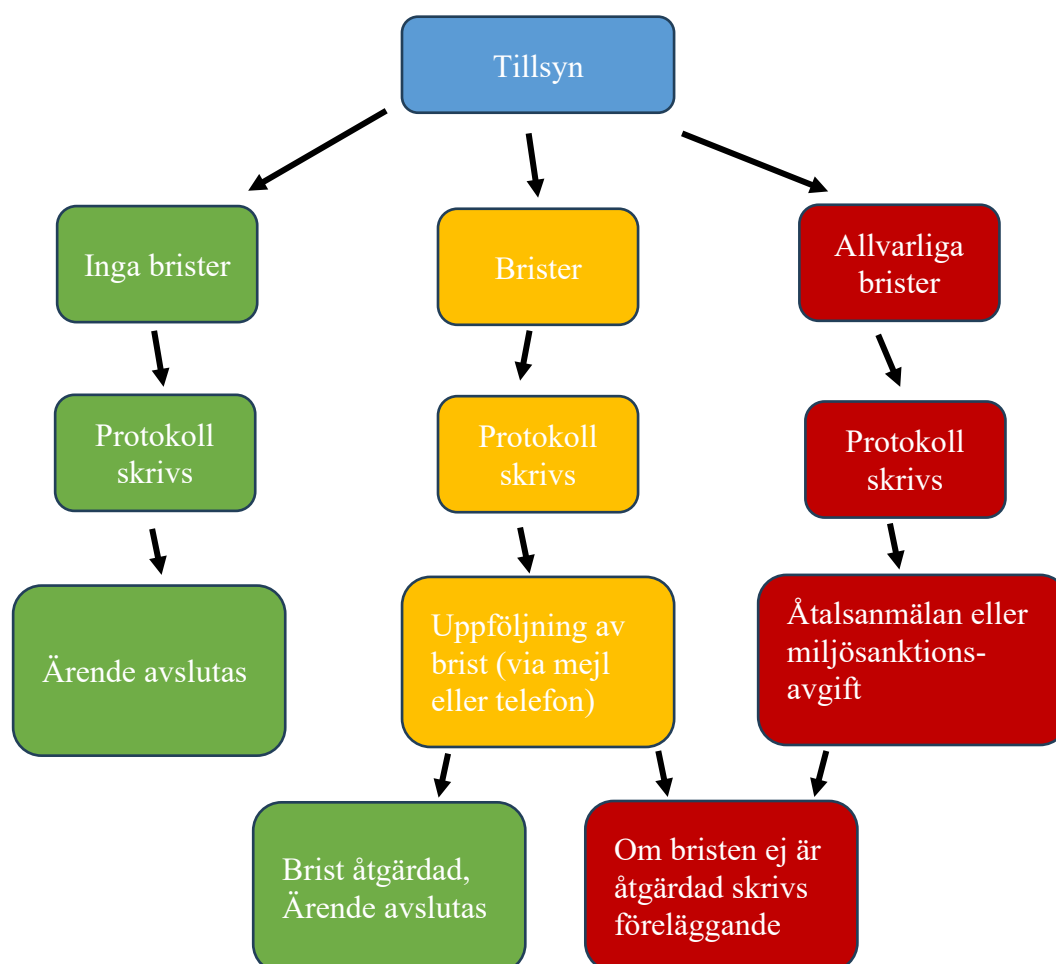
Tillsyn

Inga brister

Protokoll skrivs

Ärende avslutas

Brister

Protokoll skrivs

Uppföljning av brist (via mejl eller telefon)

Allvarliga brister

Protokoll skrivs

Åtalsanmälan eller miljösanktions-avgift

Brist åtgärdad, Ärende avslutas

Om bristen ej är åtgärdad skrivs föreläggande